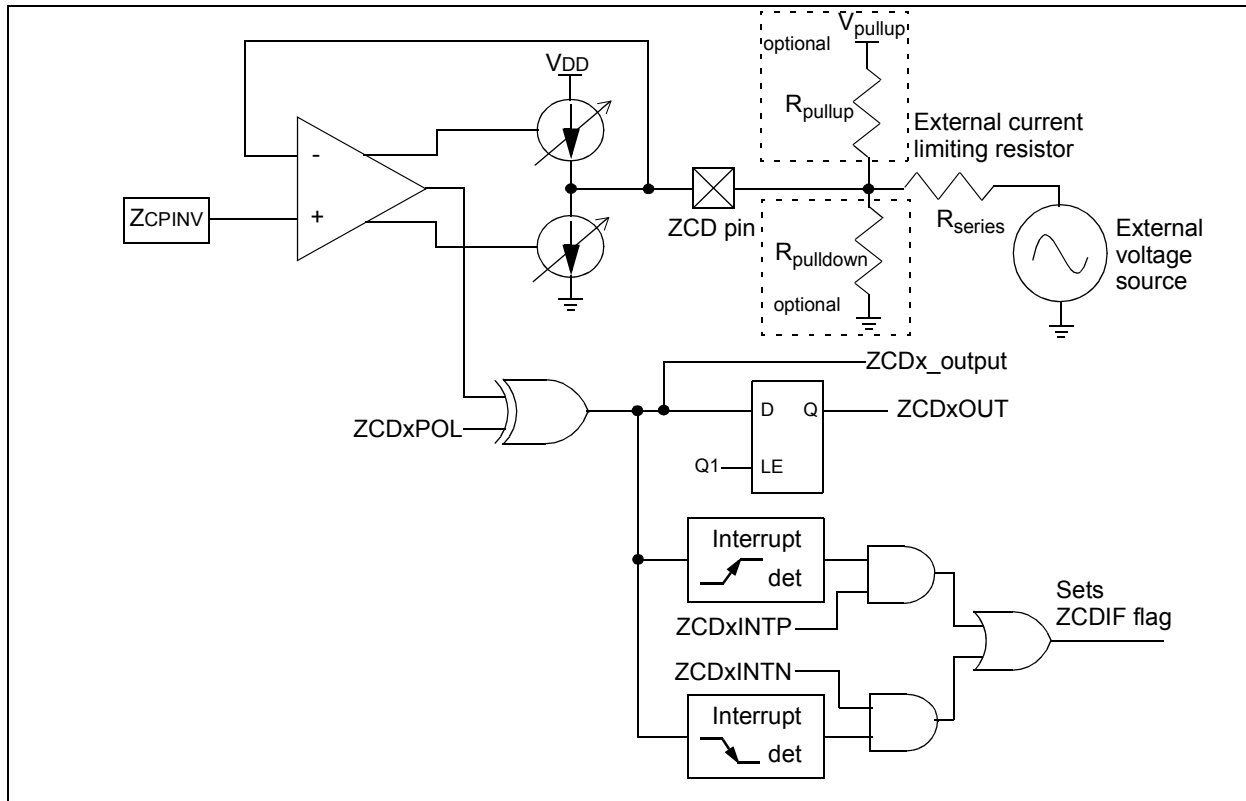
optional $V_{pullup}$

$V_{DD}$

$R_{pullup}$

External current limiting resistor

-

+

ZCPINV

ZCD pin

$R_{series}$

External voltage source

$R_{pulldown}$

optional

ZCDx_output

ZCDxPOL

D Q

ZCDxOUT

Q1

LE

Interrupt det

ZCDxINTP

Sets ZCDIF flag

ZCDxINTN

Interrupt det